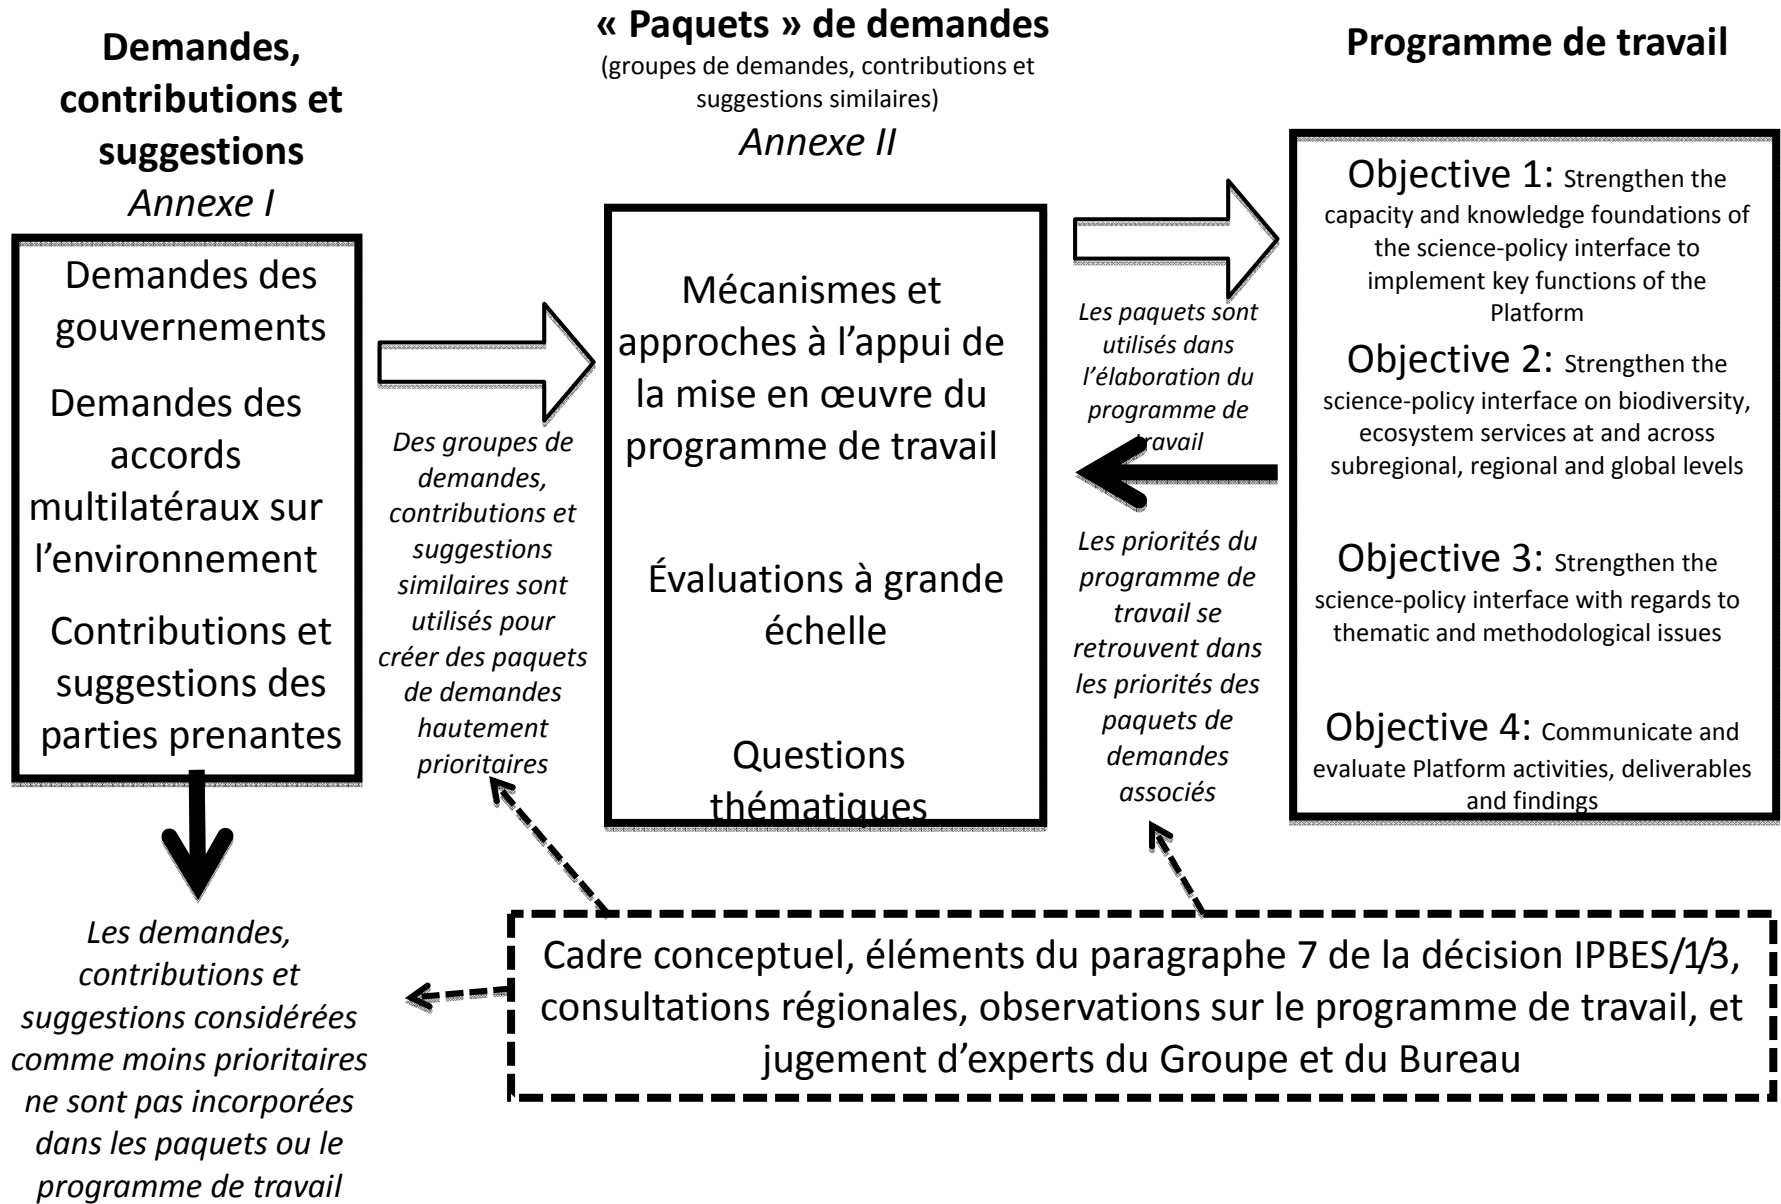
**Demandes, contributions et suggestions**
*Annexe I*

Demandes des gouvernements

Demandes des accords multilatéraux sur l'environnement

Contributions et suggestions des parties prenantes

*Les demandes, contributions et suggestions considérées comme moins prioritaires ne sont pas incorporées dans les paquets ou le programme de travail*

*Des groupes de demandes, contributions et suggestions similaires sont utilisés pour créer des paquets de demandes hautement prioritaires*

**« Paquets » de demandes**
(groupes de demandes, contributions et suggestions similaires)
*Annexe II*

Mécanismes et approches à l'appui de la mise en œuvre du programme de travail

Évaluations à grande échelle

Questions thématiques

*Les paquets sont utilisés dans l'élaboration du programme de travail*

*Les priorités du programme de travail se retrouvent dans les priorités des paquets de demandes associés*

**Programme de travail**

Objective 1: Strengthen the capacity and knowledge foundations of the science-policy interface to implement key functions of the Platform

Objective 2: Strengthen the science-policy interface on biodiversity, ecosystem services at and across subregional, regional and global levels

Objective 3: Strengthen the science-policy interface with regards to thematic and methodological issues

Objective 4: Communicate and evaluate Platform activities, deliverables and findings

Cadre conceptuel, éléments du paragraphe 7 de la décision IPBES/1/3, consultations régionales, observations sur le programme de travail, et jugement d'experts du Groupe et du Bureau